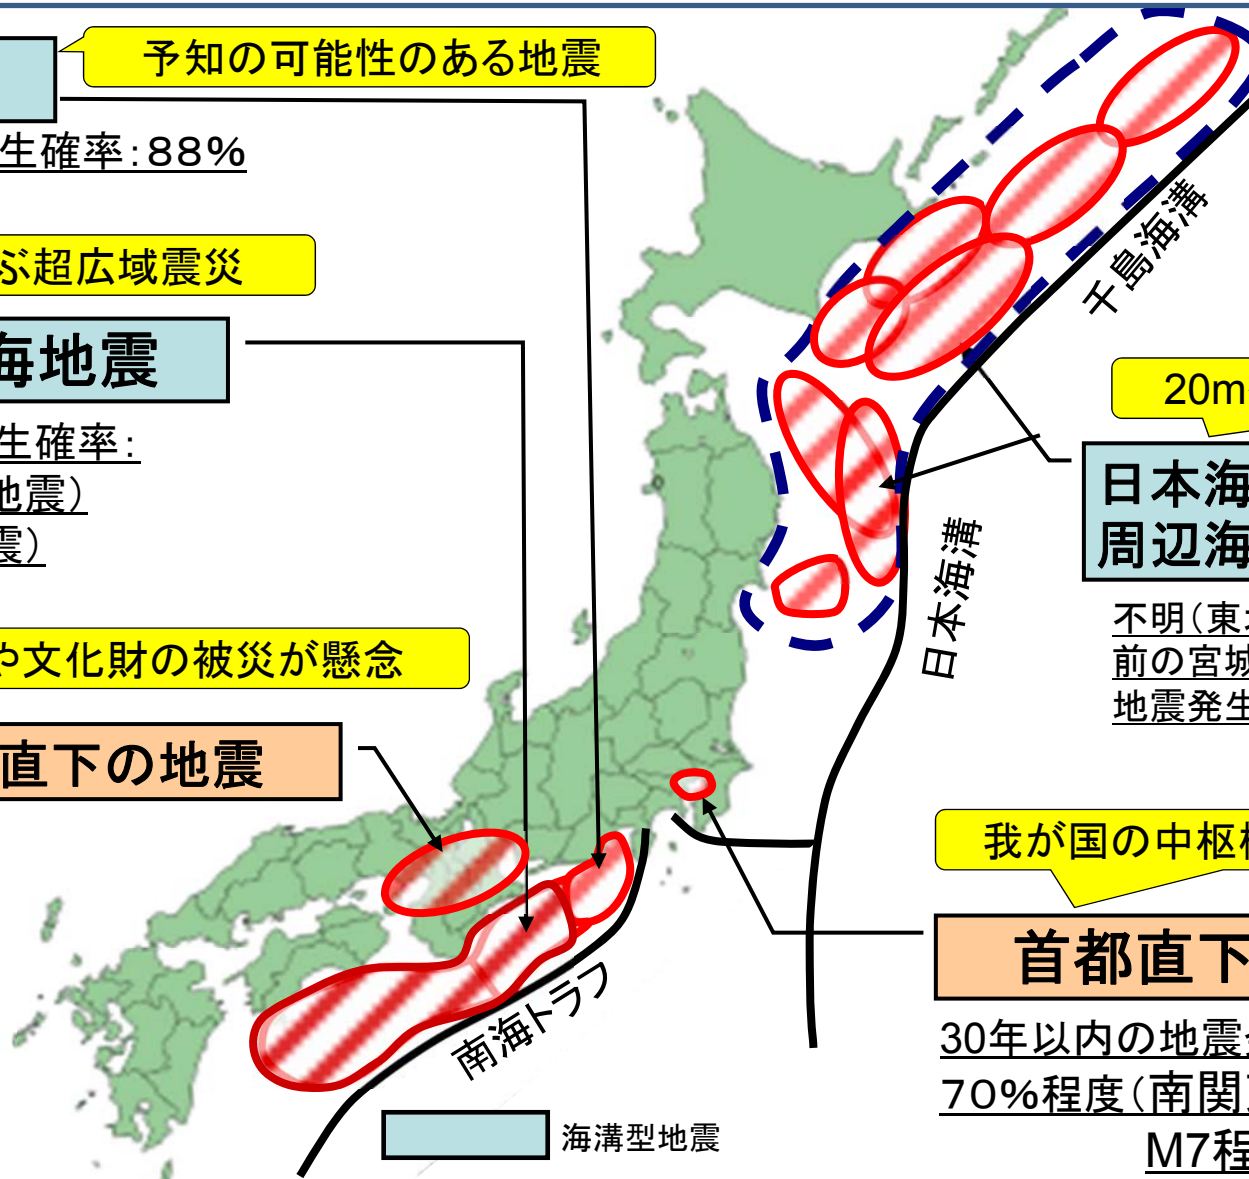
予知の可能性のある地震

生確率：88%

ぶ超広域震災

海地震

生確率：

地震）

震）

や文化財の被災が懸念

直下の地震

千島海溝

20m

日本海

周辺海

日本海溝

不明（東

前の宮城

地震発生

我が国の中枢

首都直下

30年以内の地震

70%程度（南関

M7程

南海トラフ

海溝型地震